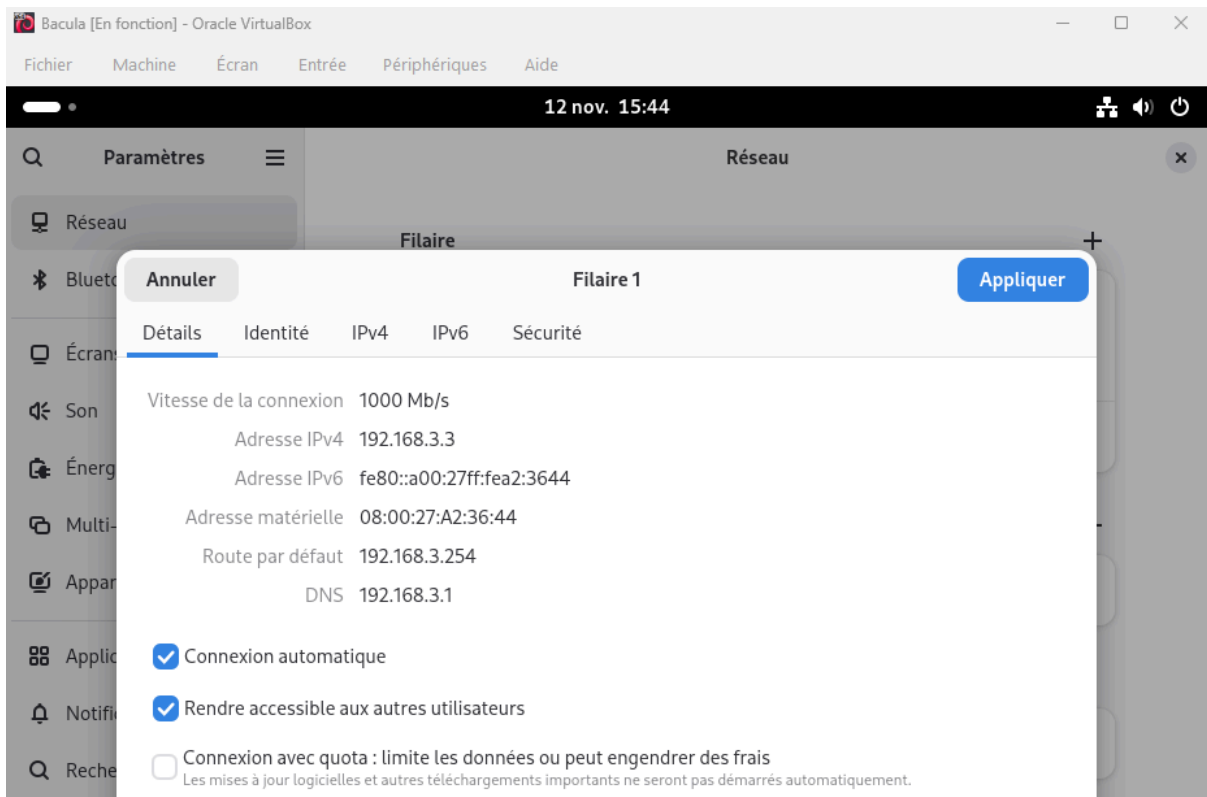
Bacula [En fonction] - Oracle VirtualBox

Fichier Machine Écran Entrée Périphériques Aide

12 nov. 15:44

Paramètres

Réseau

Réseau

Blueto

Écrans

Son

Énerg

Multi-

Appar

Applic

Notifi

Reche

Filaire

Annuler

Filaire 1

Appliquer

Détails Identité IPv4 IPv6 Sécurité

| | |
|---|---|
| Vitesse de la connexion | 1000 Mb/s |
| Adresse IPv4 | 192.168.3.3 |
| Adresse IPv6 | fe80::a00:27ff:fea2:3644 |
| Adresse matérielle | 08:00:27:A2:36:44 |
| Route par défaut | 192.168.3.254 |
| DNS | 192.168.3.1 |

Connexion automatique

Rendre accessible aux autres utilisateurs

Connexion avec quota : limite les données ou peut engendrer des frais
Les mises à jour logicielles et autres téléchargements importants ne seront pas démarrés automatiquement.